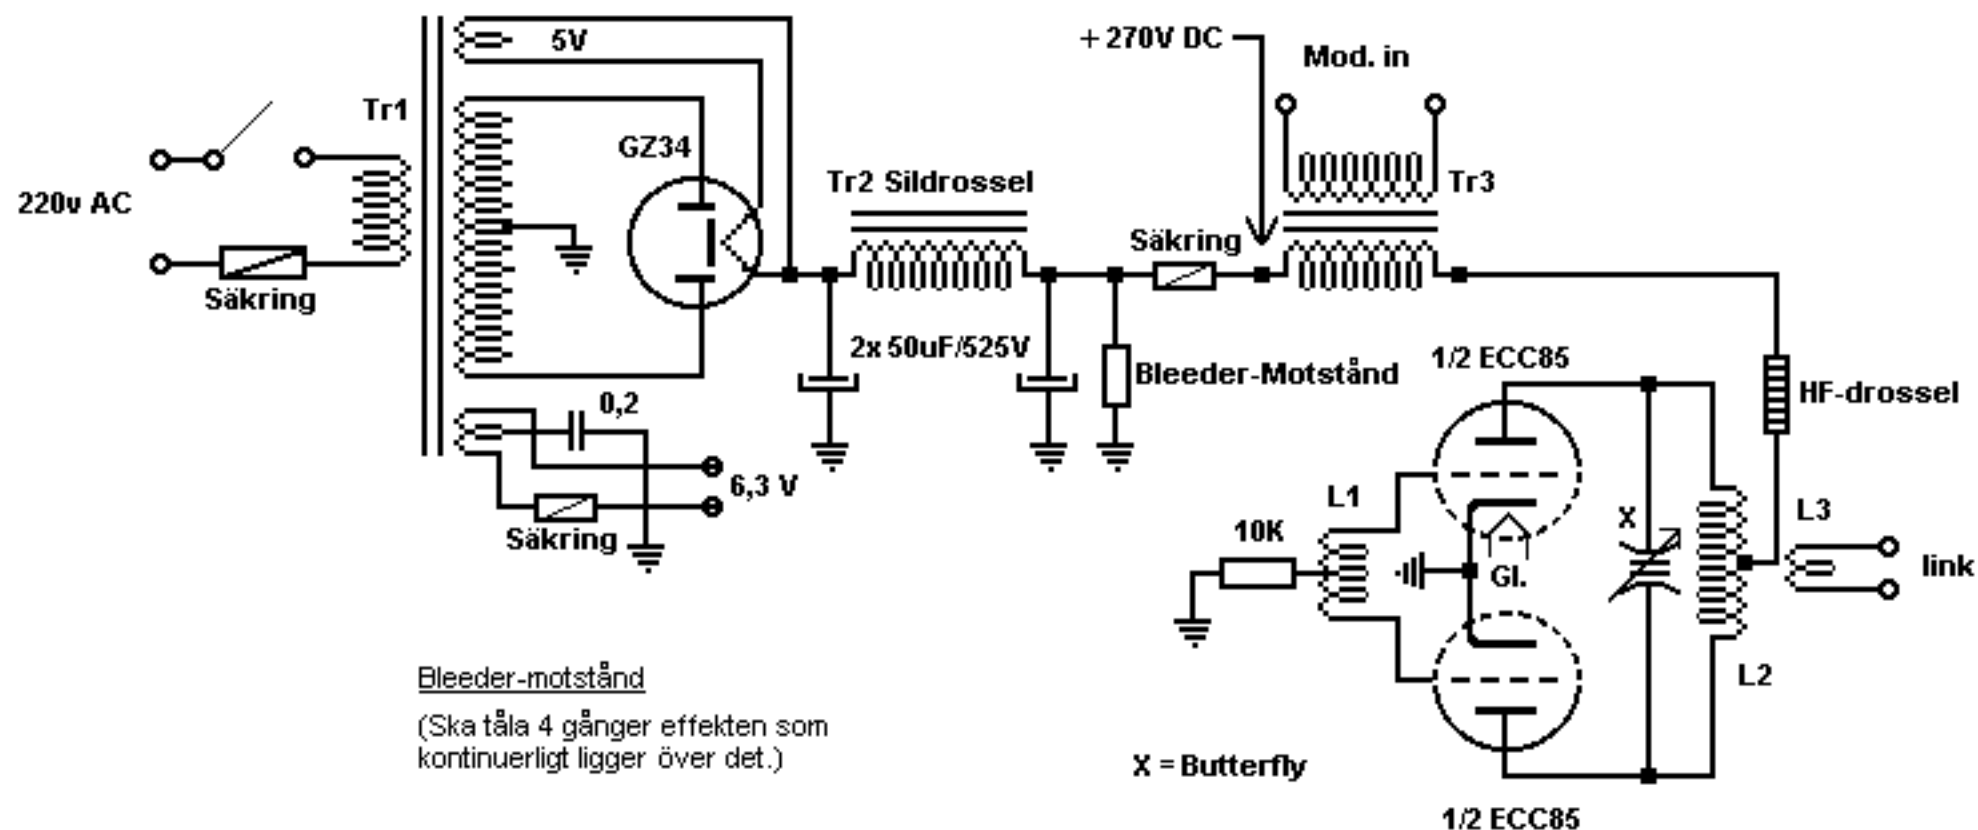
5V

+270V DC

Mod. in

Tr1

GZ34

Tr3

Tr2 Sildrossel

220v AC

Säkring

Säkring

2x 50uF/525V

Bleeder-Motstånd

1/2 ECC85

HF-drossel

0,2

6,3 V

Säkring

L1

X

L3

10K

Gl.

link

L2

Bleeder-motstånd

(Ska tåla 4 gånger effekten som kontinuerligt ligger över det.)

X = Butterfly

1/2 ECC85